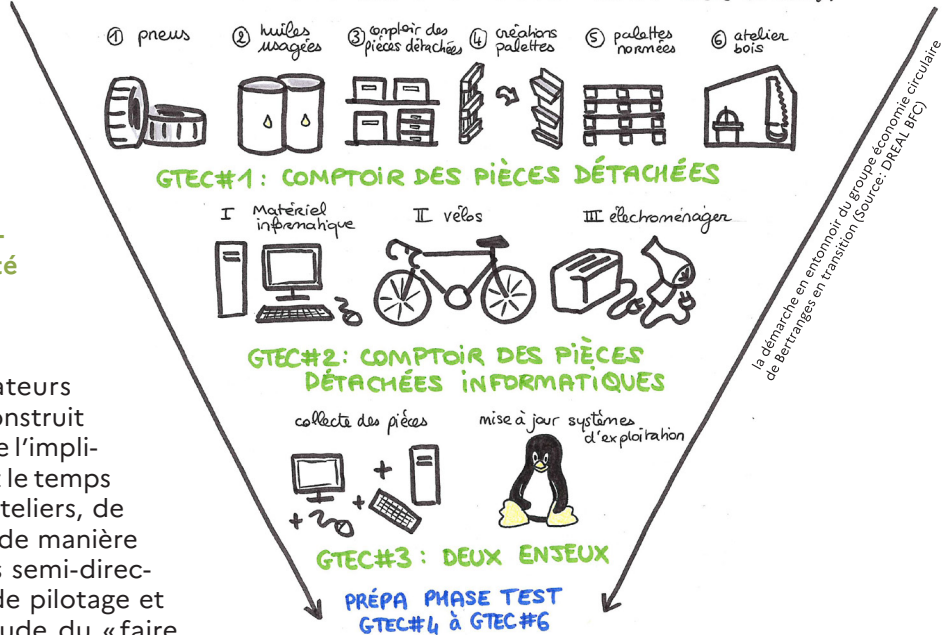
① pneus ② huiles usagées ③ comptoir des pièces détachées ④ créations palettes ⑤ palettes normées ⑥ atelier bois

GTEC#1 : COMPTOIR DES PIÈCES DÉTACHÉES

I Matériel informatique II vélos III électroménager

GTEC#2 : COMPTOIR DES PIÈCES DÉTACHÉES INFORMATIQUES

collecte des pièces mise à jour systèmes d'exploitation

GTEC#3 : DEUX ENJEUX

PRÉPA PHASE TEST GTEC#4 à GTEC#6

la démarche en entonnoir du groupe économie circulaire de Bertranges en transition (Source : DREAL BFC)

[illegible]
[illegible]té

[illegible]ateurs
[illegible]onstruit
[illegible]e l'impli-
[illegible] le temps
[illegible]teliers, de
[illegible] de manière
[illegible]s semi-direc-
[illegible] de pilotage et
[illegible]ude du « faire